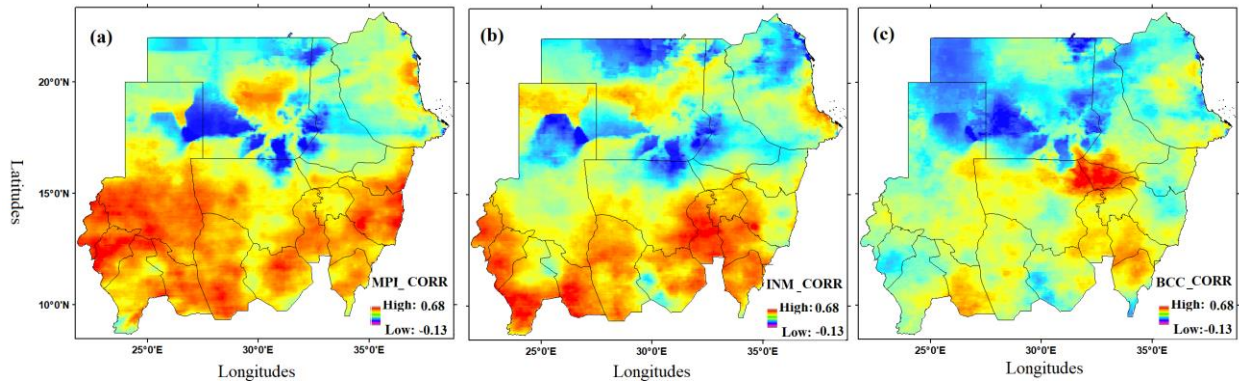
(a)

20°0'N

15°0'N

10°0'N

Latitudes

MPI_CORR

High: 0.68

Low: -0.13

25°0'E 30°0'E 35°0'E

Longitudes

(b)

INM_CORR

High: 0.68

Low: -0.13

25°0'E 30°0'E 35°0'E

Longitudes

(c)

BCC_CORR

High: 0.68

Low: -0.13

25°0'E 30°0'E 35°0'E

Longitudes